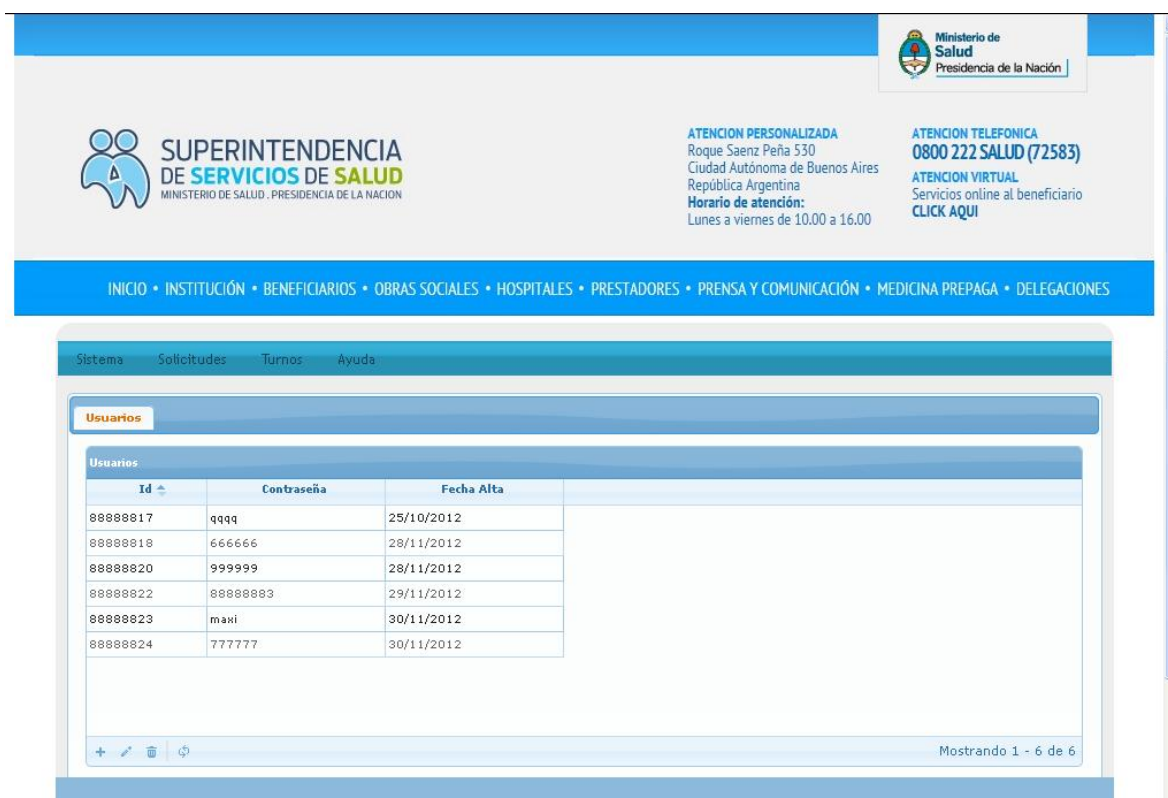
Ministerio de
Salud
Presidencia de la Nación

SUPERINTENDENCIA
DE SERVICIOS DE SALUD
MINISTERIO DE SALUD . PRESIDENCIA DE LA NACION

ATENCION PERSONALIZADA
Roque Saenz Peña 530
Ciudad Autónoma de Buenos Aires
República Argentina
Horario de atención:
Lunes a viernes de 10.00 a 16.00

ATENCION TELEFONICA
0800 222 SALUD (72583)
ATENCION VIRTUAL
Servicios online al beneficiario
CLICK AQUI

INICIO • INSTITUCIÓN • BENEFICIARIOS • OBRAS SOCIALES • HOSPITALES • PRESTADORES • PRENSA Y COMUNICACIÓN • MEDICINA PREPAGA • DELEGACIONES

Sistema Solicitudes Turnos Ayuda

Usuarios

Usuarios

| Id | Contraseña | Fecha Alta |
|---|---|---|
| 88888817 | qqqq | 25/10/2012 |
| 88888818 | 666666 | 28/11/2012 |
| 88888820 | 999999 | 28/11/2012 |
| 88888822 | 88888883 | 29/11/2012 |
| 88888823 | maxi | 30/11/2012 |
| 88888824 | 777777 | 30/11/2012 |

Mostrando 1 - 6 de 6